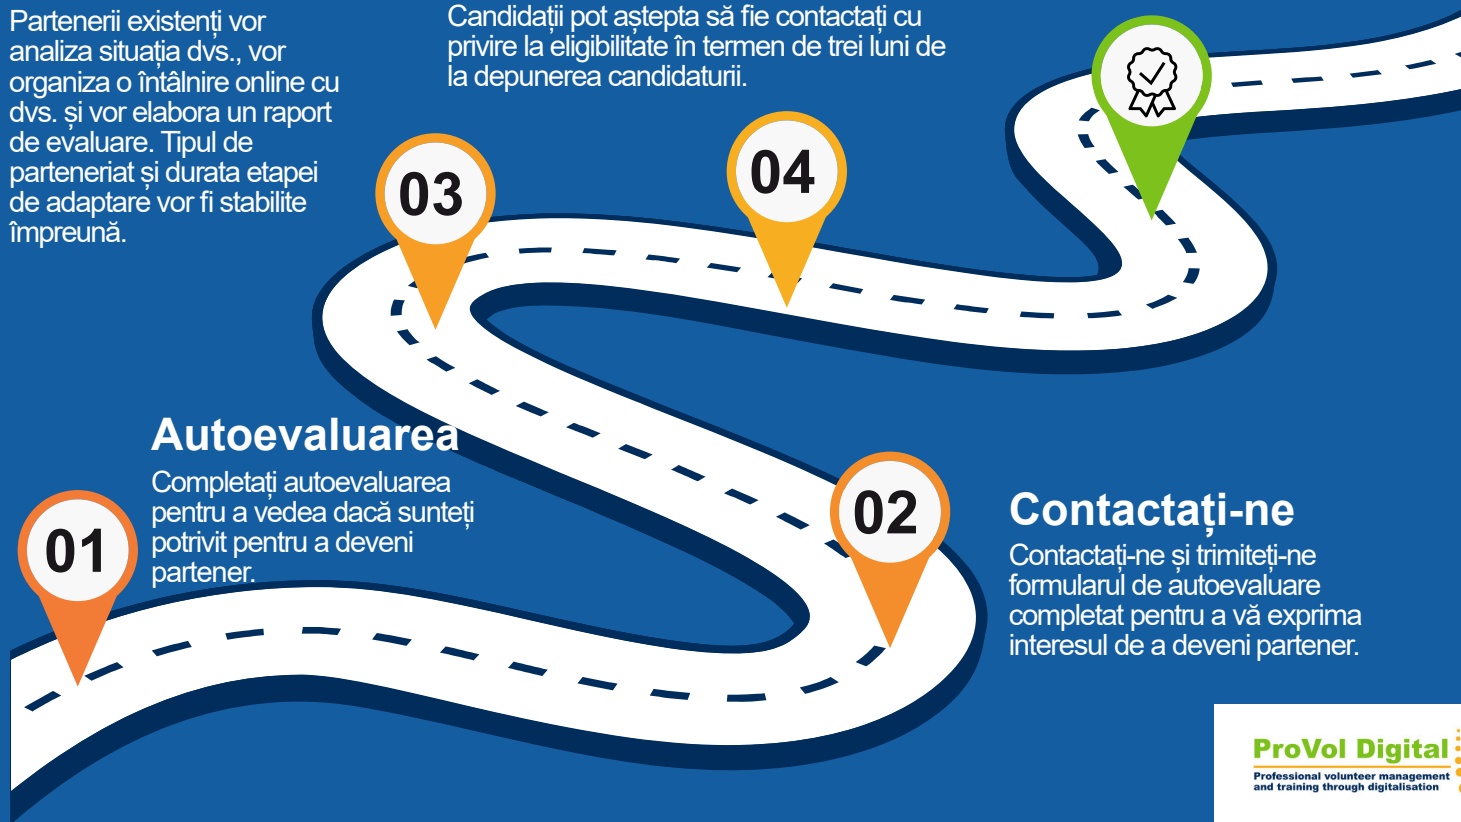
Partenerii existenți vor analiza situația dvs., vor organiza o întâlnire online cu dvs. și vor elabora un raport de evaluare. Tipul de parteneriat și durata etapei de adaptare vor fi stabilite împreună.

Candidații pot aștepta să fie contactați cu privire la eligibilitate în termen de trei luni de la depunerea candidaturii.

03

04

Autoevaluarea

Completați autoevaluarea pentru a vedea dacă sunteți potrivit pentru a deveni partener.

01

02

Contactați-ne

Contactați-ne și trimiteți-ne formularul de autoevaluare completat pentru a vă exprima interesul de a deveni partener.

ProVol Digital
Professional volunteer management and training through digitalisation